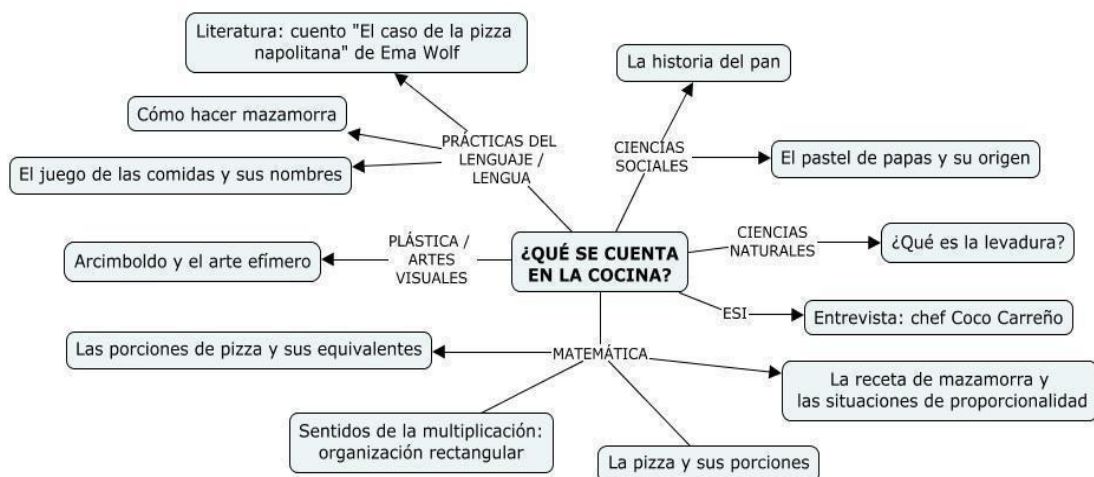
¿QUÉ SE CUENTA EN LA COCINA?

PRÁCTICAS DEL LENGUAJE / LENGUA

Literatura: cuento "El caso de la pizza napolitana" de Ema Wolf

Cómo hacer mazamorra

El juego de las comidas y sus nombres

CIENCIAS SOCIALES

La historia del pan

El pastel de papas y su origen

CIENCIAS NATURALES

¿Qué es la levadura?

ESI

Entrevista: chef Coco Carreño

PLÁSTICA / ARTES VISUALES

Arcimboldo y el arte efímero

MATEMÁTICA

Las porciones de pizza y sus equivalentes

La receta de mazamorra y las situaciones de proporcionalidad

Sentidos de la multiplicación: organización rectangular

La pizza y sus porciones